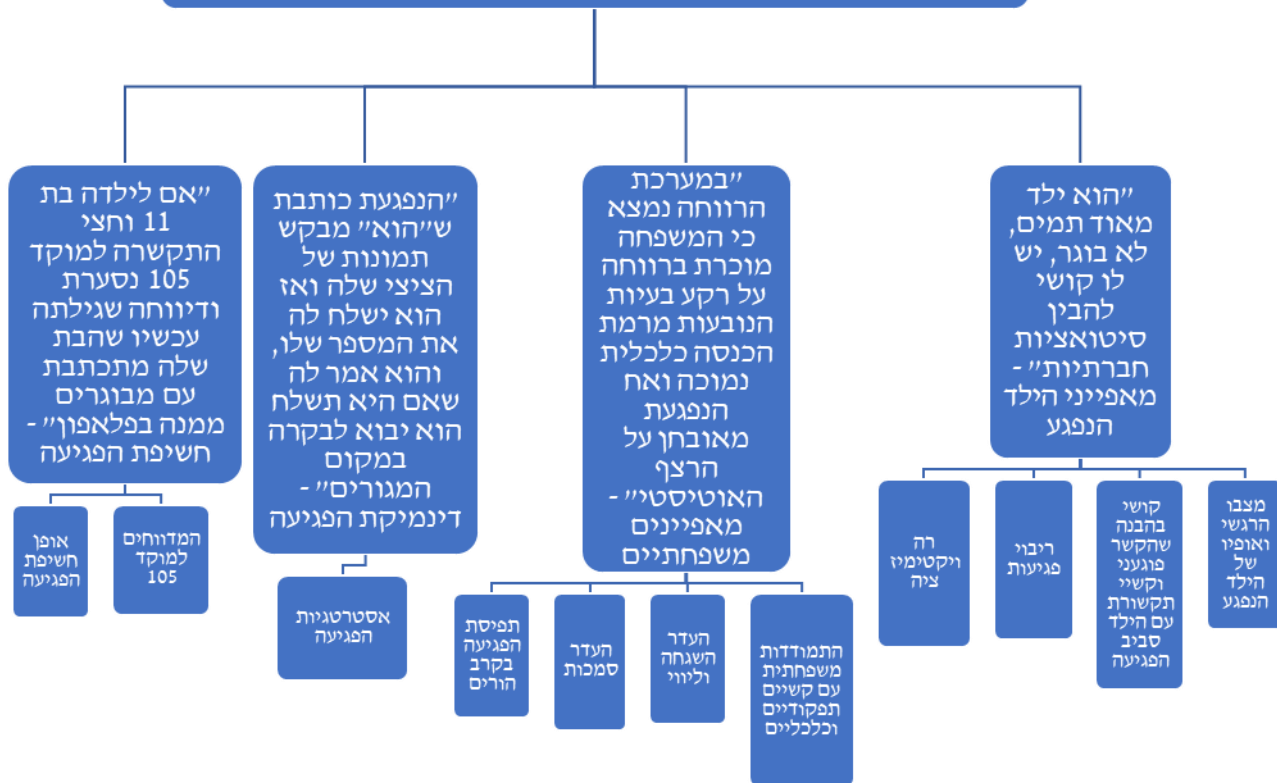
"הוא ילד מאוד תמים, לא בוגר, יש לו קושי להבין סיטואציות חברתיות" - מאפייני הילד הנפגע

מצבו הרגשי ואופיו של הילד הנפגע

קושי בהבנה שהקשר פוגעני וקשיי תקשורת עם הילד סביב הפגיעה

ריבוי פגיעות

רה ויקטימיזציה

"במערכת הרווחה נמצא כי המשפחה מוכרת ברווחה על רקע בעיות הנובעות מרמת הכנסה כלכלית נמוכה ואח הנפגעת מאובחן על הרצף האוטיסטי" - מאפיינים משפחתיים

התמודדות משפחתית עם קשיים תפקודיים וכלכליים

העדר השגחה וליווי

העדר סמכות

תפיסת הפגיעה בקרב הורים

"הנפגעת כותבת ש"הוא" מבקש תמונות של הציצי שלה ואז הוא ישלח לה את המספר שלו, והוא אמר לה שאם היא תשלח הוא יבוא לבקרה במקום המגורים" - דינמיקת הפגיעה

אסטרטגיות הפגיעה

"אם לילדה בת 11 וחצי התקשרה למוקד 105 נסערת ודיווחה שגילתה עכשיו שהבת שלה מתכתבת עם מבוגרים ממנה בפלאפון" - חשיפת הפגיעה

המדווחים למוקד 105

אופן חשיפת הפגיעה